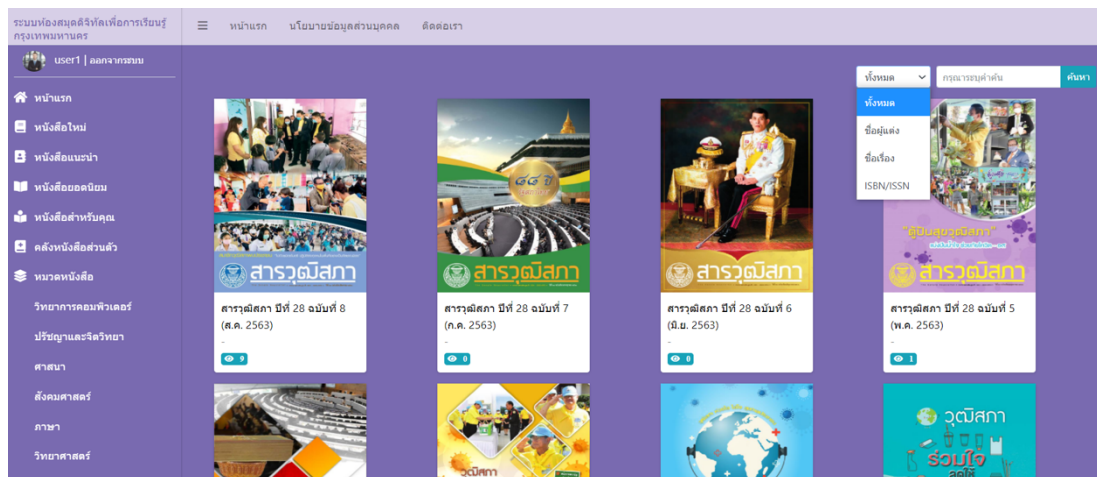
ระบบห้องสมุดดิจิทัลเพื่อการเรียนรู้ กรุงเทพมหานคร

หน้าแรก นโยบายข้อมูลส่วนบุคคล ติดต่อเรา

user1 | ออกจากระบบ

หน้าแรก
หนังสือใหม่
หนังสือแนะนำ
หนังสือยอดนิยม
หนังสือสำหรับคุณ
คลังหนังสือส่วนตัว
หมวดหนังสือ
วิทยาการคอมพิวเตอร์
ปรัชญาและจิตวิทยา
ศาสนา
สังคมศาสตร์
ภาษา
วิทยาศาสตร์

ทั้งหมด
กรุณาระบุคำค้น
ค้นหา
ทั้งหมด
ชื่อผู้แต่ง
ชื่อเรื่อง
ISBN/ISSN

สารวุฒิสภา

สารวุฒิสภา ปีที่ 28 ฉบับที่ 8 (ส.ค. 2563)
-
9

สารวุฒิสภา

สารวุฒิสภา ปีที่ 28 ฉบับที่ 7 (ก.ค. 2563)
-
0

สารวุฒิสภา

สารวุฒิสภา ปีที่ 28 ฉบับที่ 6 (มิ.ย. 2563)
-
0

"ตู้ปันสุขวุฒิสภา"
สารวุฒิสภา

สารวุฒิสภา ปีที่ 28 ฉบับที่ 5 (พ.ค. 2563)
-
1

วุฒิสภา
วุฒิสภา
ร่วมใจ